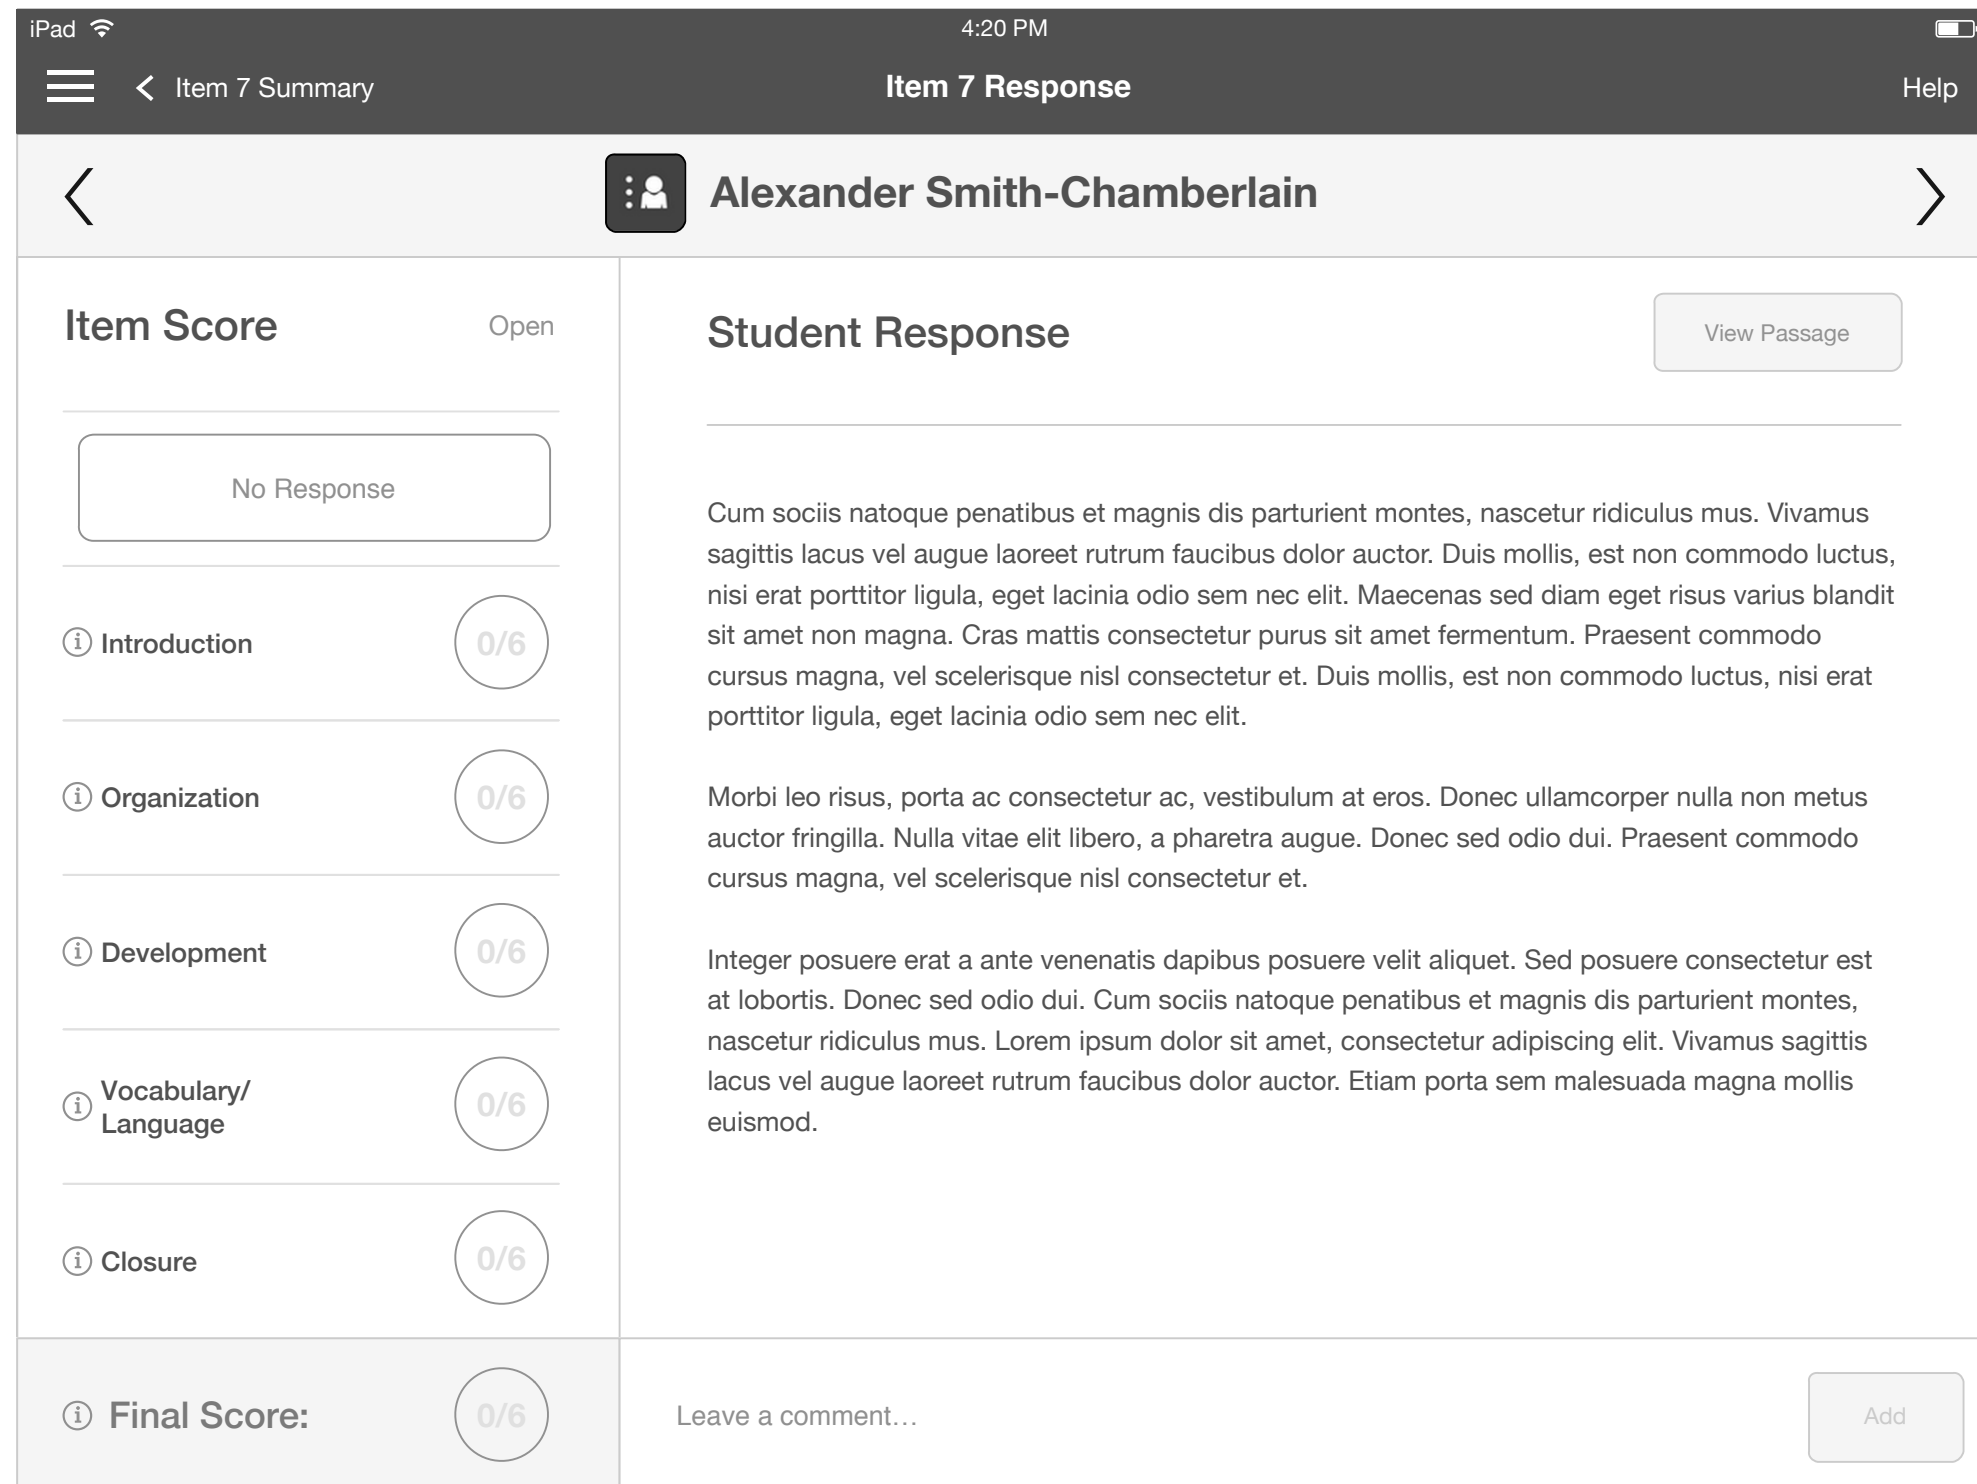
iPad 4:20 PM

Item 7 Summary

Item 7 Response

Help

Alexander Smith-Chamberlain

Item Score

Open

No Response

Introduction 0/6

Organization 0/6

Development 0/6

Vocabulary/ Language 0/6

Closure 0/6

Final Score: 0/6

Student Response

View Passage

Cum sociis natoque penatibus et magnis dis parturient montes, nascetur ridiculus mus. Vivamus sagittis lacus vel augue laoreet rutrum faucibus dolor auctor. Duis mollis, est non commodo luctus, nisi erat porttitor ligula, eget lacinia odio sem nec elit. Maecenas sed diam eget risus varius blandit sit amet non magna. Cras mattis consectetur purus sit amet fermentum. Praesent commodo cursus magna, vel scelerisque nisl consectetur et. Duis mollis, est non commodo luctus, nisi erat porttitor ligula, eget lacinia odio sem nec elit.

Morbi leo risus, porta ac consectetur ac, vestibulum at eros. Donec ullamcorper nulla non metus auctor fringilla. Nulla vitae elit libero, a pharetra augue. Donec sed odio dui. Praesent commodo cursus magna, vel scelerisque nisl consectetur et.

Integer posuere erat a ante venenatis dapibus posuere velit aliquet. Sed posuere consectetur est at lobortis. Donec sed odio dui. Cum sociis natoque penatibus et magnis dis parturient montes, nascetur ridiculus mus. Lorem ipsum dolor sit amet, consectetur adipiscing elit. Vivamus sagittis lacus vel augue laoreet rutrum faucibus dolor auctor. Etiam porta sem malesuada magna mollis euismod.

Leave a comment…

Add